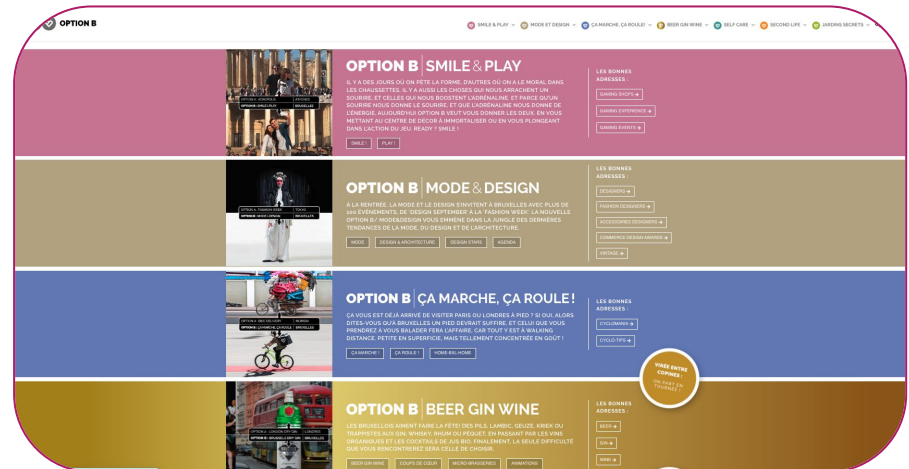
OPTION B

SMILE & PLAY · MODE ET DESIGN · ÇA MARCHE, ÇA ROULE! · BEER GIN WINE · SELF CARE · SECOND LIFE · JARDINS SECRETS

OPTION B | SMILE & PLAY

IL Y A DES JOURS OÙ ON PÈTE LA FORME, D'AUTRES OÙ ON A LE MORAL DANS LES CHAUSSETTES. IL Y A AUSSI LES CHOSES QUI NOUS ARRACHENT UN SOURIRE, ET CELLES QUI NOUS BOOSTENT L'ADRÉNALINE. ET PARCE QU'UN SOURIRE NOUS DONNE LE SOURIRE, ET QUE L'ADRÉNALINE NOUS DONNE DE L'ÉNERGIE, AUJOURD'HUI OPTION B VEUT VOUS DONNER LES DEUX. EN VOUS METTANT AU CENTRE DE DÉCOR À IMMORTALISER OU EN VOUS PLONGEANT DANS L'ACTION DU JEU. READY ? SMILE !

SMILE ! · PLAY !

LES BONNES ADRESSES :

GAMING SHOPS → · GAMING EXPERIENCE → · GAMING EVENTS →

OPTION B | MODE & DESIGN

À LA RENTRÉE, LA MODE ET LE DESIGN S'INVITENT À BRUXELLES AVEC PLUS DE 100 ÉVÉNEMENTS, DE 'DESIGN SEPTEMBER' À LA 'FASHION WEEK'. LA NOUVELLE OPTION B/ MODE&DESIGN VOUS EMMÈNE DANS LA JUNGLE DES DERNIÈRES TENDANCES DE LA MODE, DU DESIGN ET DE L'ARCHITECTURE.

MODE · DESIGN & ARCHITECTURE · DESIGN STARS · AGENDA

LES BONNES ADRESSES :

DESIGNERS → · FASHION DESIGNERS → · ACCESSOIRES DESIGNERS → · COMMERCE DESIGN AWARDS → · VINTAGE →

OPTION B | ÇA MARCHE, ÇA ROULE !

ÇA VOUS EST DÉJÀ ARRIVÉ DE VISITER PARIS OU LONDRES À PIED ? SI OUI, ALORS DITES-VOUS QU'À BRUXELLES UN PIED DEVRAIT SUFFIRE. ET CELUI QUI VOUS PRENDREZ À VOUS BALADER FERA L'AFFAIRE, CAR TOUT Y EST À WALKING DISTANCE. PETITE EN SUPERFICIE, MAIS TELLEMENT CONCENTRÉE EN GOÛT !

ÇA MARCHE ! · ÇA ROULE ! · HOME-BXL-HOME

LES BONNES ADRESSES :

CYCLOMANIA → · CYCLO TIPS →

VIRÉE ENTRE COPINES : ON PART EN TOURNÉE !

OPTION B | BEER GIN WINE

LES BRUXELLOIS AIMENT FAIRE LA FÊTE! DES PILS, LAMBIC, GEUZE, KRIEK OU TRAPPISTES AUX GIN, WHISKY, RHUM OU PÉQUET, EN PASSANT PAR LES VINS ORGANIQUES ET LES COCKTAILS DE JUS BIO. FINALEMENT, LA SEULE DIFFICULTÉ QUE VOUS RENCONTREREZ SERA CELLE DE CHOISIR.

BEER GIN WINE · COUPS DE CŒUR · MICRO-BRASSERIES · ANIMATIONS

LES BONNES ADRESSES :

BEER → · GIN → · WINE →